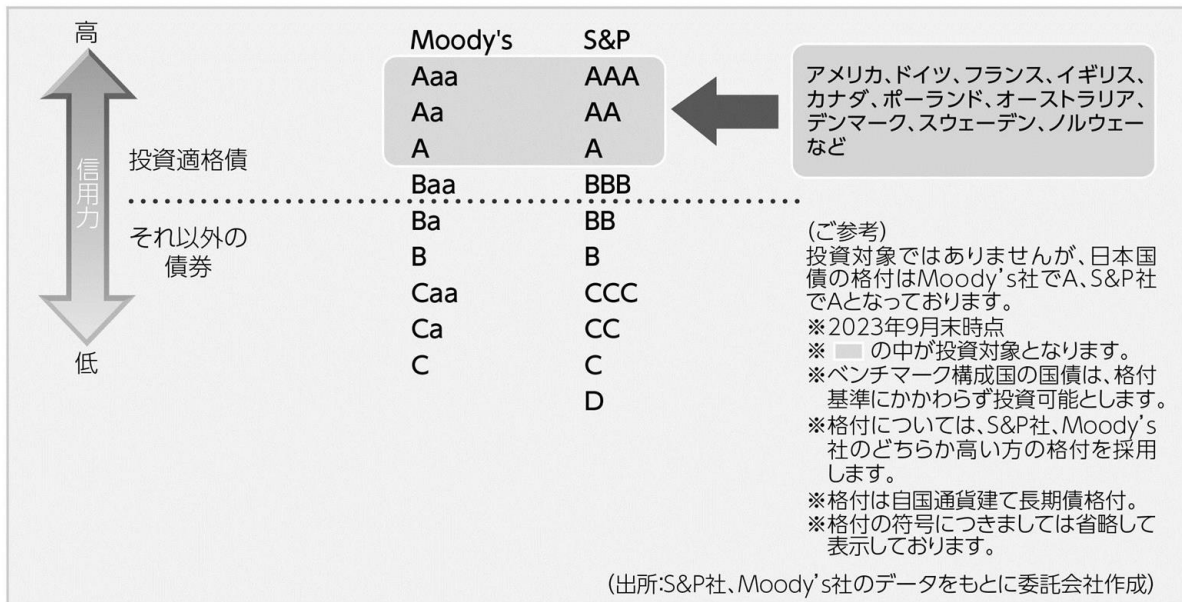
高

信用力

低

投資適格債

それ以外の債券

| Moody's | S&P |
|---|---|
| Aaa | AAA |
| Aa | AA |
| A | A |
| Baa | BBB |
| Ba | BB |
| B | B |
| Caa | CCC |
| Ca | CC |
| C | C |
| | D |

アメリカ、ドイツ、フランス、イギリス、カナダ、ポーランド、オーストラリア、デンマーク、スウェーデン、ノルウェーなど

(ご参考)
投資対象ではありませんが、日本国債の格付はMoody's社でA、S&P社でAとなっております。
※2023年9月末時点
※ の中が投資対象となります。
※ベンチマーク構成国の国債は、格付基準にかかわらず投資可能とします。
※格付については、S&P社、Moody's社のどちらか高い方の格付を採用します。
※格付は自国通貨建て長期債格付。
※格付の符号につきましては省略して表示しております。

(出所:S&P社、Moody's社のデータをもとに委託会社作成)